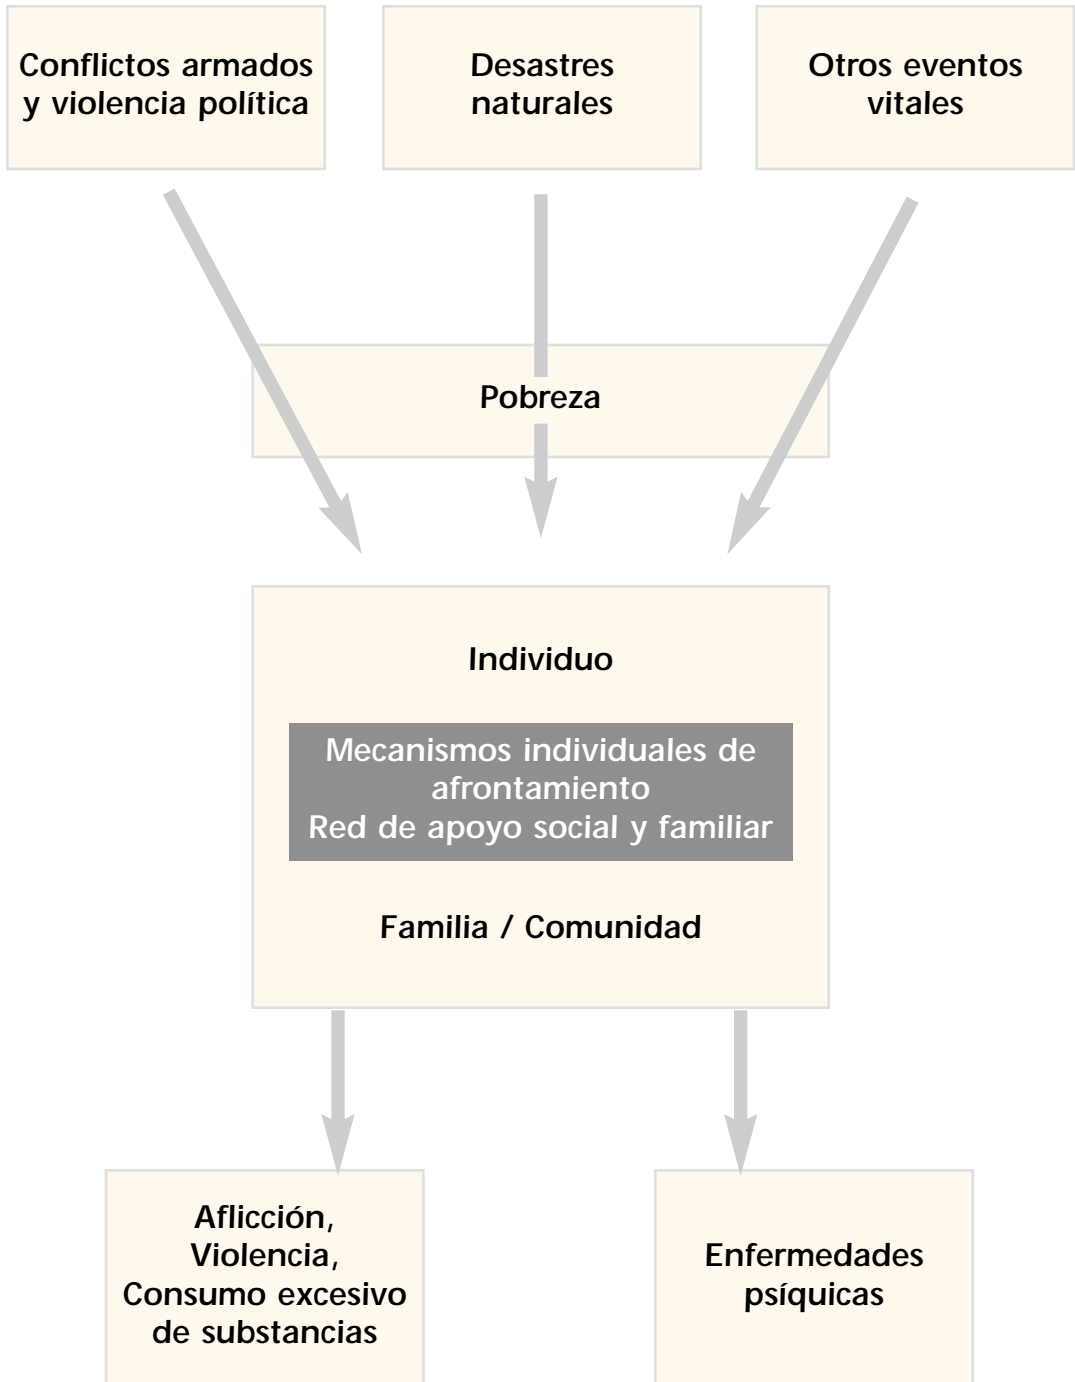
Conflictos armados y violencia política

Desastres naturales

Otros eventos vitales

Pobreza

Individuo

Mecanismos individuales de afrontamiento
Red de apoyo social y familiar

Familia / Comunidad

Aflicción, Violencia, Consumo excesivo de substancias

Enfermedades psíquicas